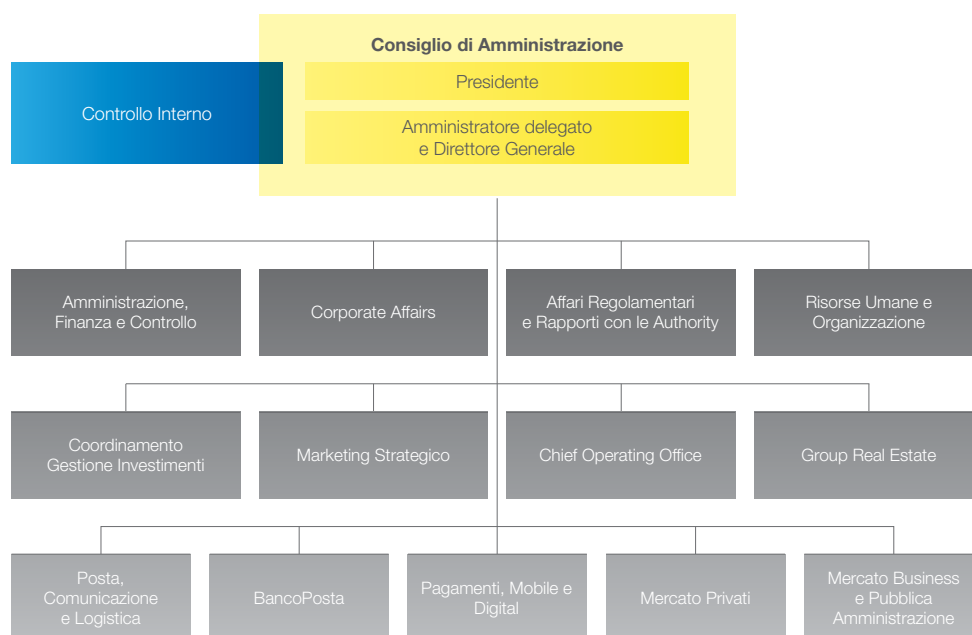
Consiglio di Amministrazione

Presidente

Amministratore delegato e Direttore Generale

Controllo Interno

Amministrazione, Finanza e Controllo

Corporate Affairs

Affari Regolamentari e Rapporti con le Authority

Risorse Umane e Organizzazione

Coordinamento Gestione Investimenti

Marketing Strategico

Chief Operating Office

Group Real Estate

Posta, Comunicazione e Logistica

BancoPosta

Pagamenti, Mobile e Digital

Mercato Privati

Mercato Business e Pubblica Amministrazione